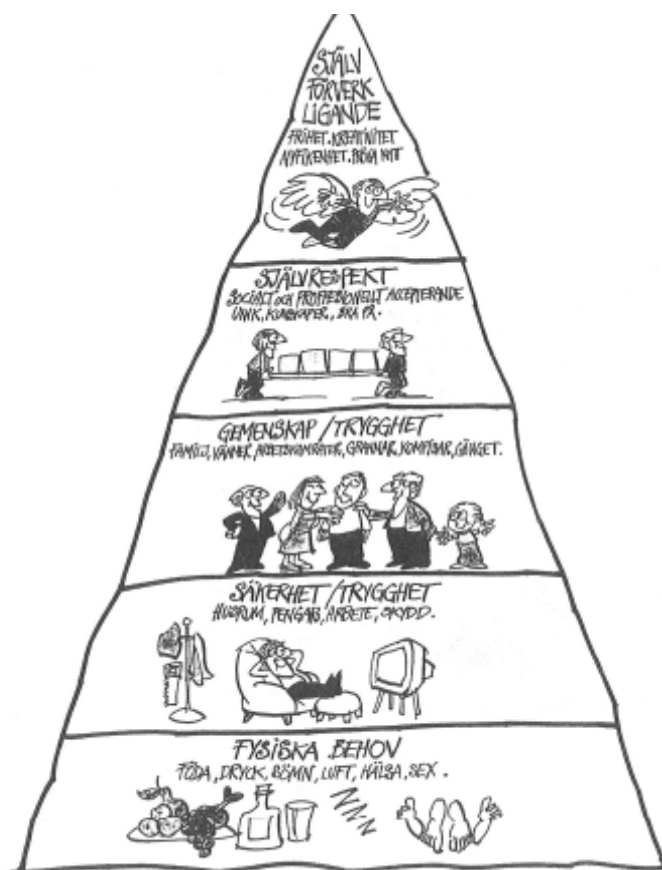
SJÄLV FÖRVERK LIGANDE
FRIHET, KREATIVITET NYFIKENHET, PRÖVA NYT

SJÄLVRESPEKT
SOCIALT OCH PROFESSIONELLT ACCEPTERANDE UNIK, KUNSKAPER, BRA PR.

GEMENSKAP / TRYGGHET
FAMILJ, VÄNNER, ARBETSKAMRATER, GRANNAR, KOMPISAR, GÄNGET.

SÄKERHET / TRYGGHET
HUSRUM, PENGAR, ARBETE, SKYDD.

FYSISKA BEHOV
FÖDA, DRYCK, SÖMN, LUFT, HÄLSA, SEX.